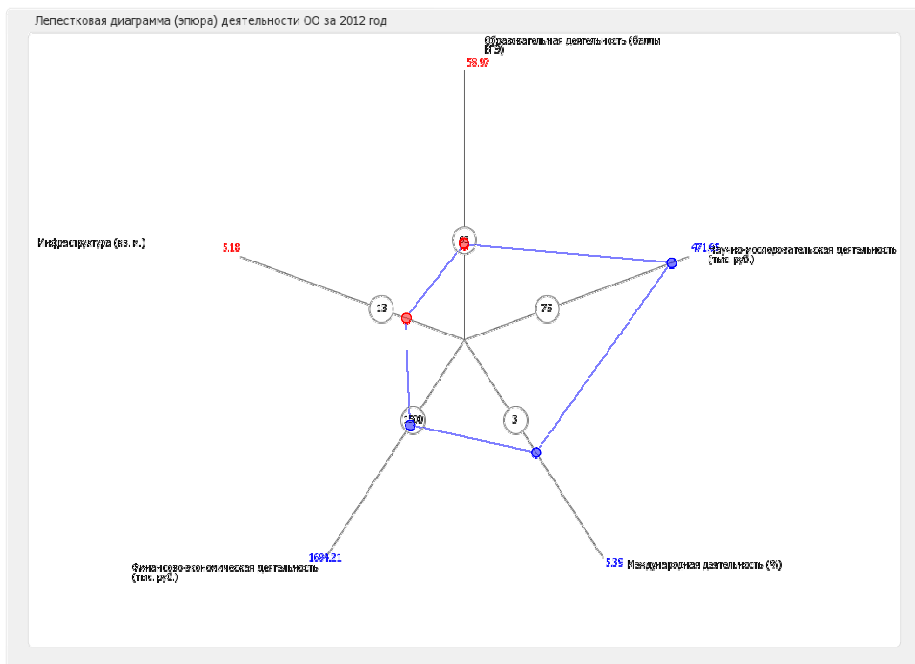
Лепестковая диаграмма (эпюра) деятельности ОО за 2012 год

Образовательная деятельность (баллы ЕГЭ)
58.97

65

Инфраструктура (кв. м.)
5.18

13

471.95
Научно-исследовательская деятельность (тыс. руб.)

75

1500

3

1694.21
Финансово-экономическая деятельность (тыс. руб.)

5.35
Международная деятельность (%)